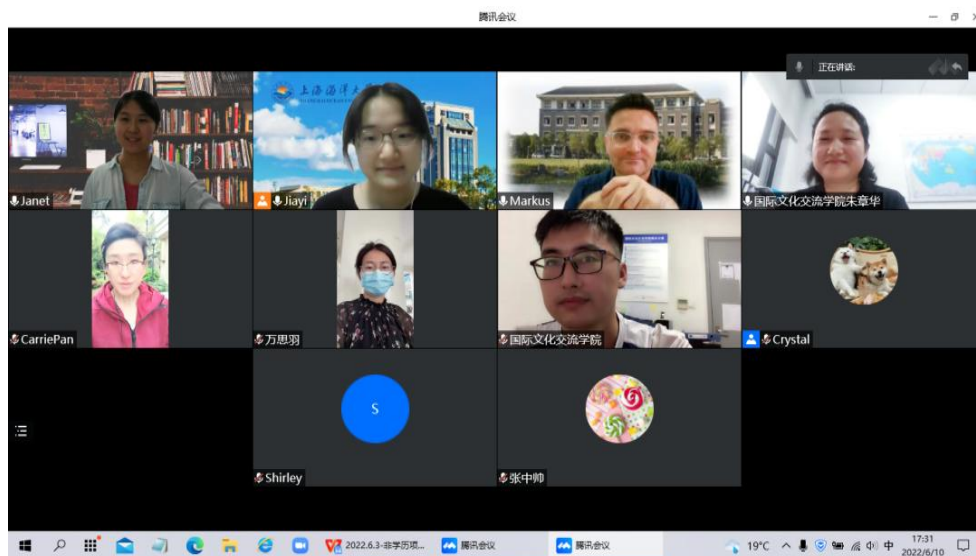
腾讯会议

正在讲话:

上海海洋大学

Janet

Jiayi

Markus

国际文化交流学院朱章华

CarriePan

万思羽

国际文化交流学院

Crystal

S

Shirley

张中帅

2022.6.3-非学历项...

腾讯会议

腾讯会议

19°C

中

17:31
2022/6/10